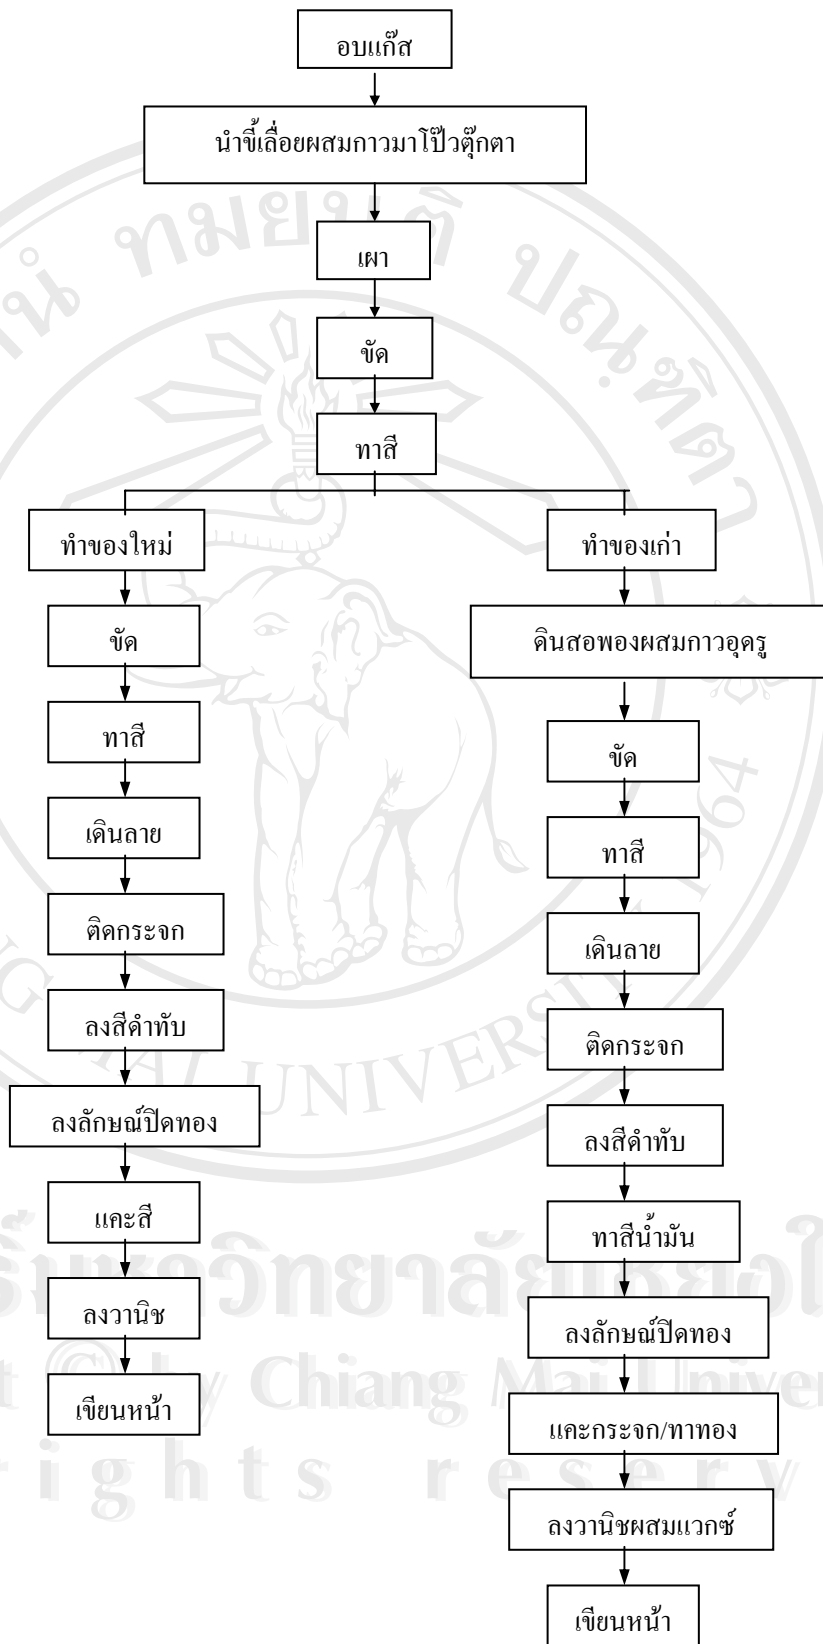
อบแก๊ส

นำขี้เลื่อยผสมกาวมาโป๊วตุ๊กตา

เผา

ขัด

ทาสี

ทำของใหม่

ขัด

ทาสี

เดินลาย

ติดกระจก

ลงสีดำทับ

ลงลักษณ์ปิดทอง

แคะสี

ลงวานิช

เขียนหน้า

ทำของเก่า

ดินสอพองผสมกาวอุดรู

ขัด

ทาสี

เดินลาย

ติดกระจก

ลงสีดำทับ

ทาสีน้ำมัน

ลงลักษณ์ปิดทอง

แคะกระจก/ทาทอง

ลงวานิชผสมแวกซ์

เขียนหน้า

Copyright © by Chiang Mai University
All rights reserved
ลิขสิทธิ์มหาวิทยาลัยเชียงใหม่